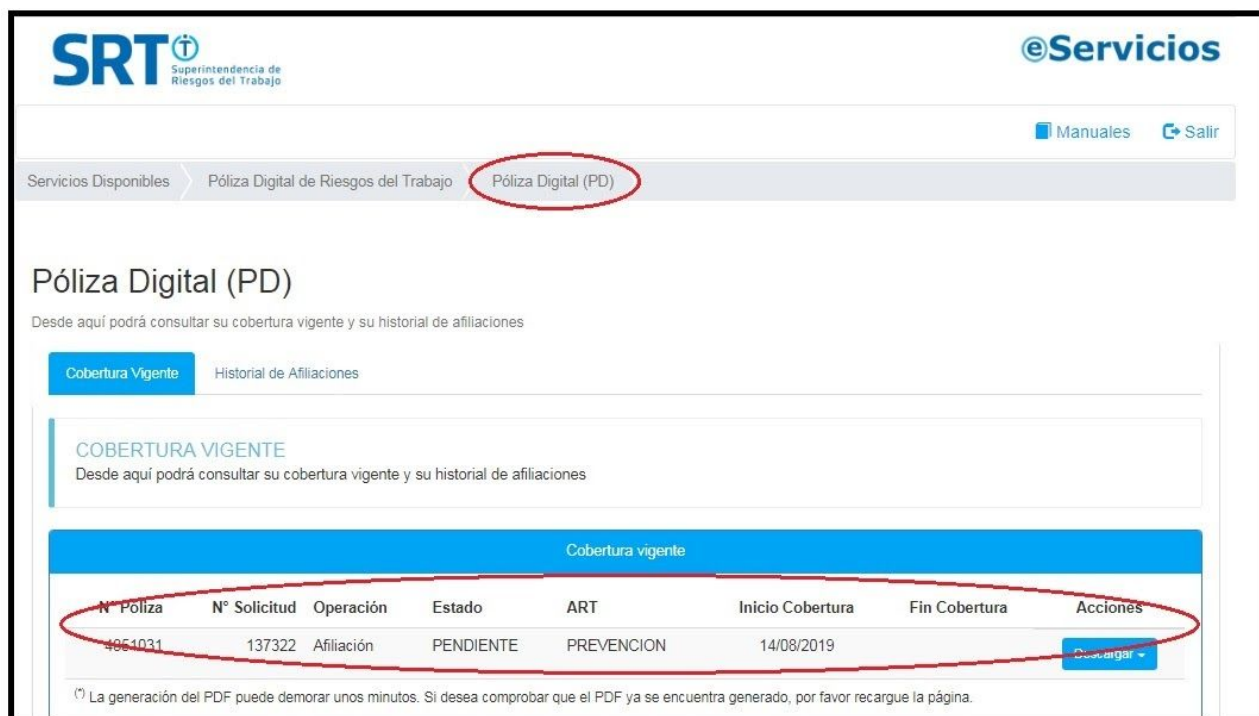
SRT Superintendencia de Riesgos del Trabajo

eServicios

Manuales Salir

Servicios Disponibles | Póliza Digital de Riesgos del Trabajo | Póliza Digital (PD)

Póliza Digital (PD)

Desde aquí podrá consultar su cobertura vigente y su historial de afiliaciones

Cobertura Vigente | Historial de Afiliaciones

COBERTURA VIGENTE
Desde aquí podrá consultar su cobertura vigente y su historial de afiliaciones

Cobertura vigente

| N° Póliza | N° Solicitud | Operación | Estado | ART | Inicio Cobertura | Fin Cobertura | Acciones |
|---|---|---|---|---|---|---|---|
| 4851031 | 137322 | Afiliación | PENDIENTE | PREVENCION | 14/08/2019 | | Descargar |

(*) La generación del PDF puede demorar unos minutos. Si desea comprobar que el PDF ya se encuentra generado, por favor recargue la página.